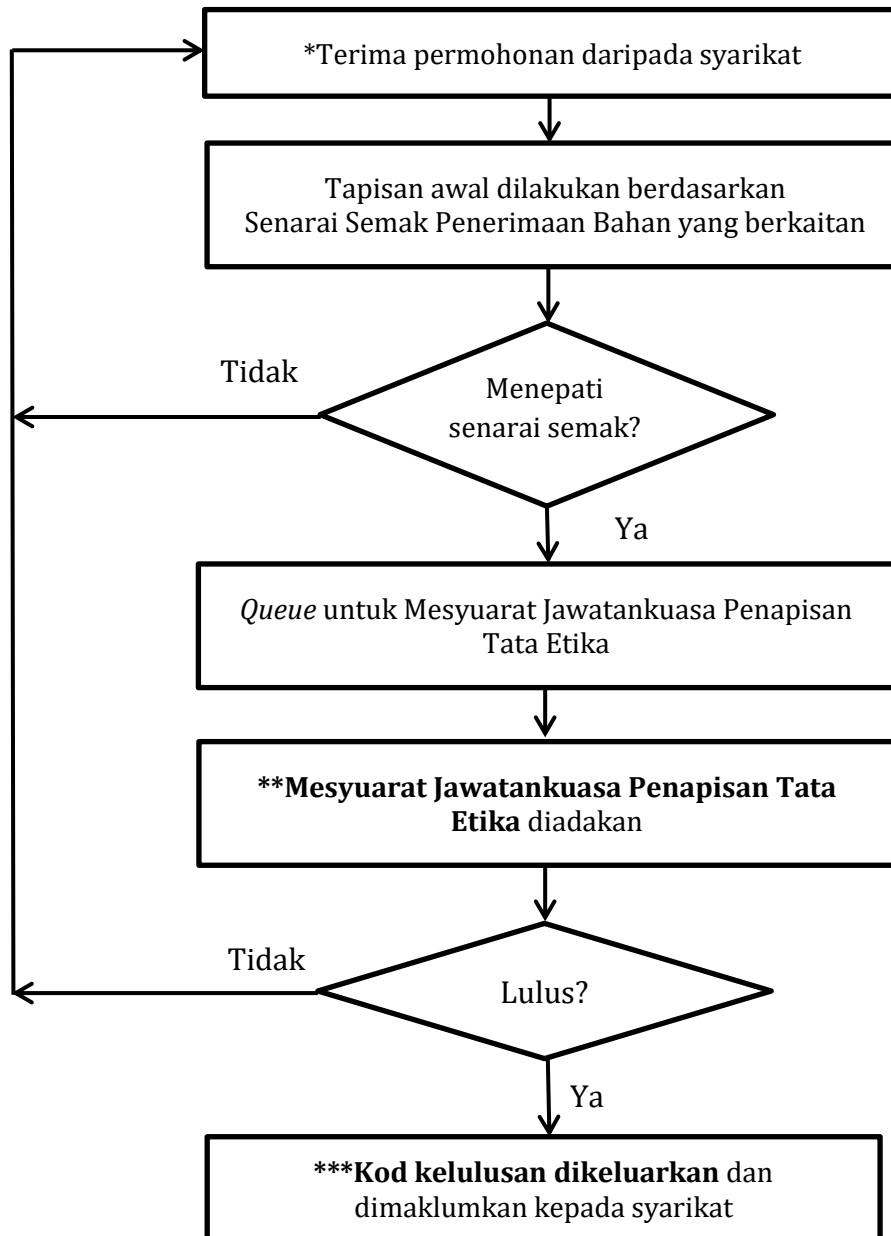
*Terima permohonan daripada syarikat

Tapisan awal dilakukan berdasarkan Senarai Semak Penerimaan Bahan yang berkaitan

Tidak

Menepati senarai semak?

Ya

*Queue* untuk Mesyuarat Jawatankuasa Penapisan Tata Etika

**Mesyuarat Jawatankuasa Penapisan Tata Etika diadakan

Tidak

Lulus?

Ya

***Kod kelulusan dikeluarkan dan dimaklumkan kepada syarikat